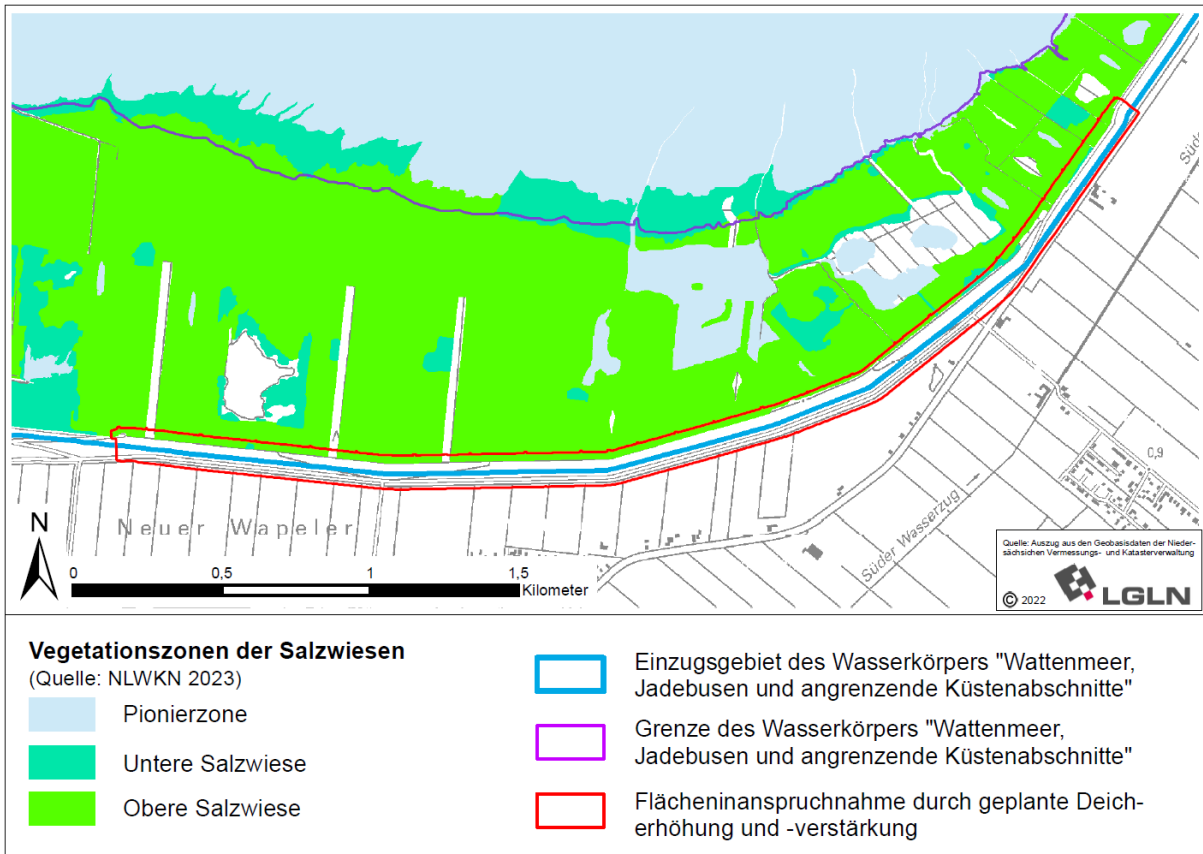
Süder

C,9

Neuer Wapeler

N

0 0,5 1 1,5 Kilometer

Süder Wasserzug

Quelle: Auszug aus den Geobasisdaten der Niedersächsischen Vermessungs- und Katasterverwaltung

© 2022 LGLN

Vegetationszonen der Salzwiesen
(Quelle: NLWKN 2023)

Pionierzone

Untere Salzwiese

Obere Salzwiese

Einzugsgebiet des Wasserkörpers "Wattenmeer, Jadebusen und angrenzende Küstenabschnitte"

Grenze des Wasserkörpers "Wattenmeer, Jadebusen und angrenzende Küstenabschnitte"

Flächeninanspruchnahme durch geplante Deicherhöhung und -verstärkung